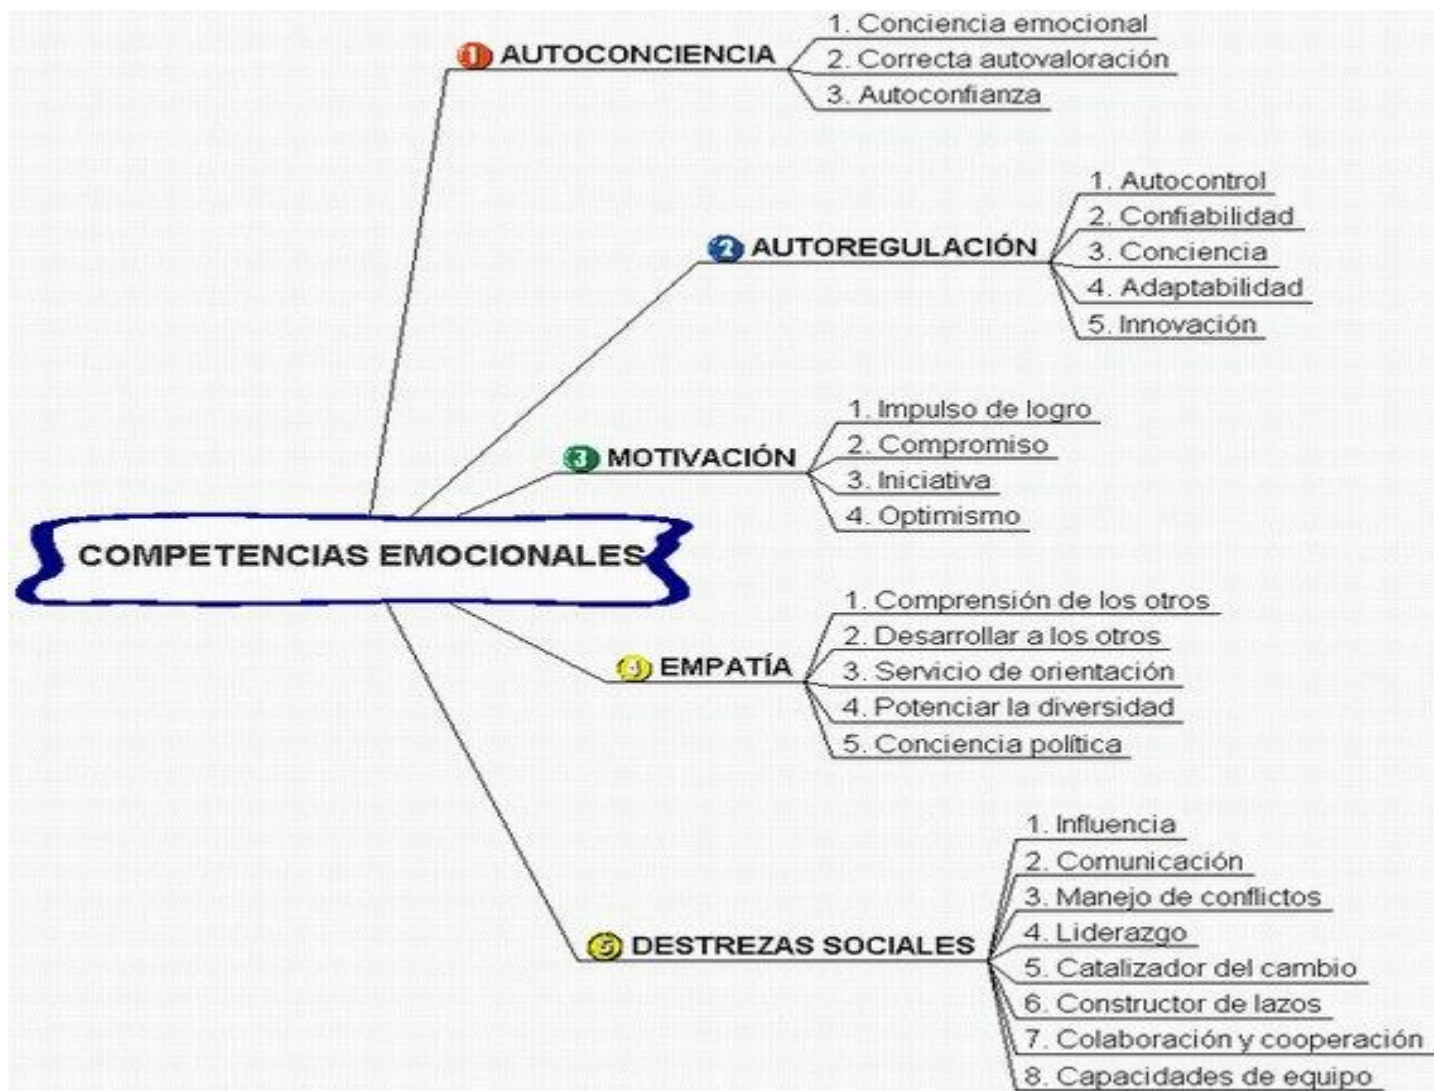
COMPETENCIAS EMOCIONALES

1 AUTOCONCIENCIA
1. Conciencia emocional
2. Correcta autovaloración
3. Autoconfianza

2 AUTOREGULACIÓN
1. Autocontrol
2. Confiabilidad
3. Conciencia
4. Adaptabilidad
5. Innovación

3 MOTIVACIÓN
1. Impulso de logro
2. Compromiso
3. Iniciativa
4. Optimismo

4 EMPATÍA
1. Comprensión de los otros
2. Desarrollar a los otros
3. Servicio de orientación
4. Potenciar la diversidad
5. Conciencia política

5 DESTREZAS SOCIALES
1. Influencia
2. Comunicación
3. Manejo de conflictos
4. Liderazgo
5. Catalizador del cambio
6. Constructor de lazos
7. Colaboración y cooperación
8. Capacidades de equipo